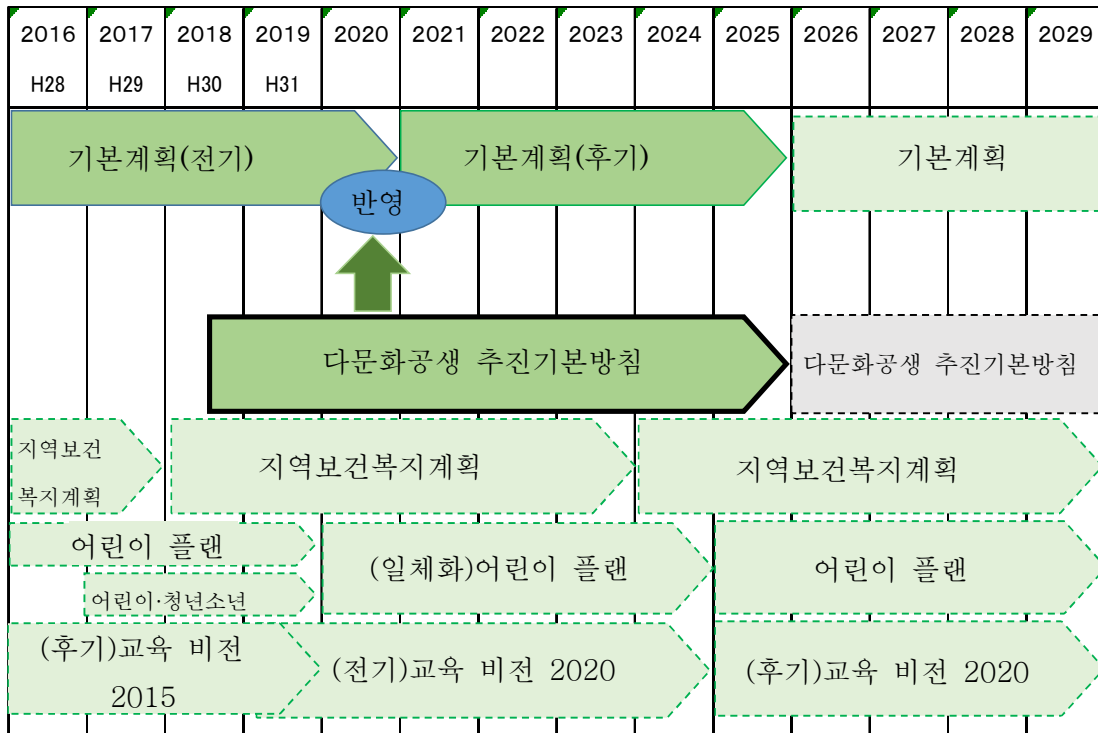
| 2016 | 2017 | 2018 | 2019 | 2020 | 2021 | 2022 | 2023 | 2024 | 2025 | 2026 | 2027 | 2028 | 2029 |
|---|---|---|---|---|---|---|---|---|---|---|---|---|---|
| H28 | H29 | H30 | H31 | | | | | | | | | | |

기본계획(전기)

기본계획(후기)

기본계획

반영

다문화공생 추진기본방침

다문화공생 추진기본방침

지역보건 복지계획

지역보건복지계획

지역보건복지계획

어린이 플랜

어린이·청년소년

(일체화)어린이 플랜

어린이 플랜

(후기)교육 비전 2015

(전기)교육 비전 2020

(후기)교육 비전 2020